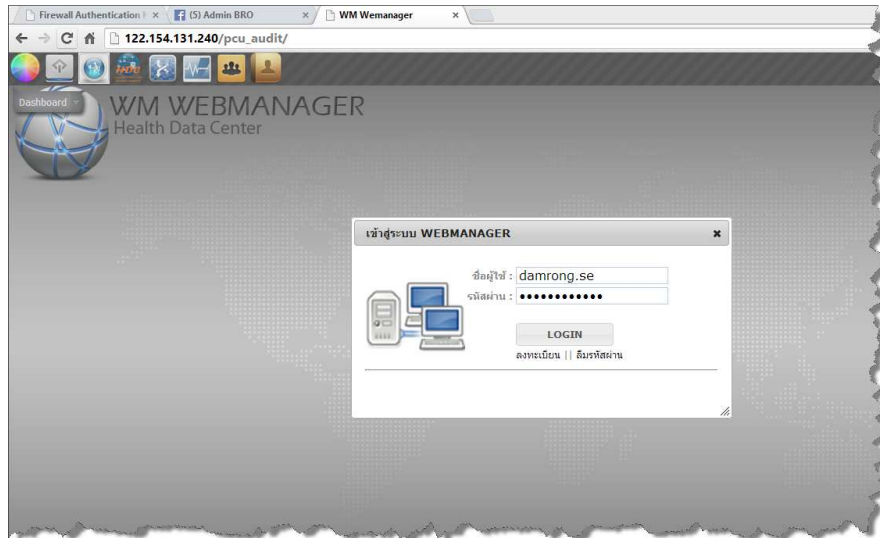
Firewall Authentication × (5) Admin BRO × WM Wemanager ×

122.154.131.240/pcu_audit/

Dashboard

WM WEBMANAGER
Health Data Center

เข้าสู่ระบบ WEBMANAGER ×

ชื่อผู้ใช้ : damrong.se
รหัสผ่าน : ••••••••••••

LOGIN

ลงทะเบียน || ลืมรหัสผ่าน